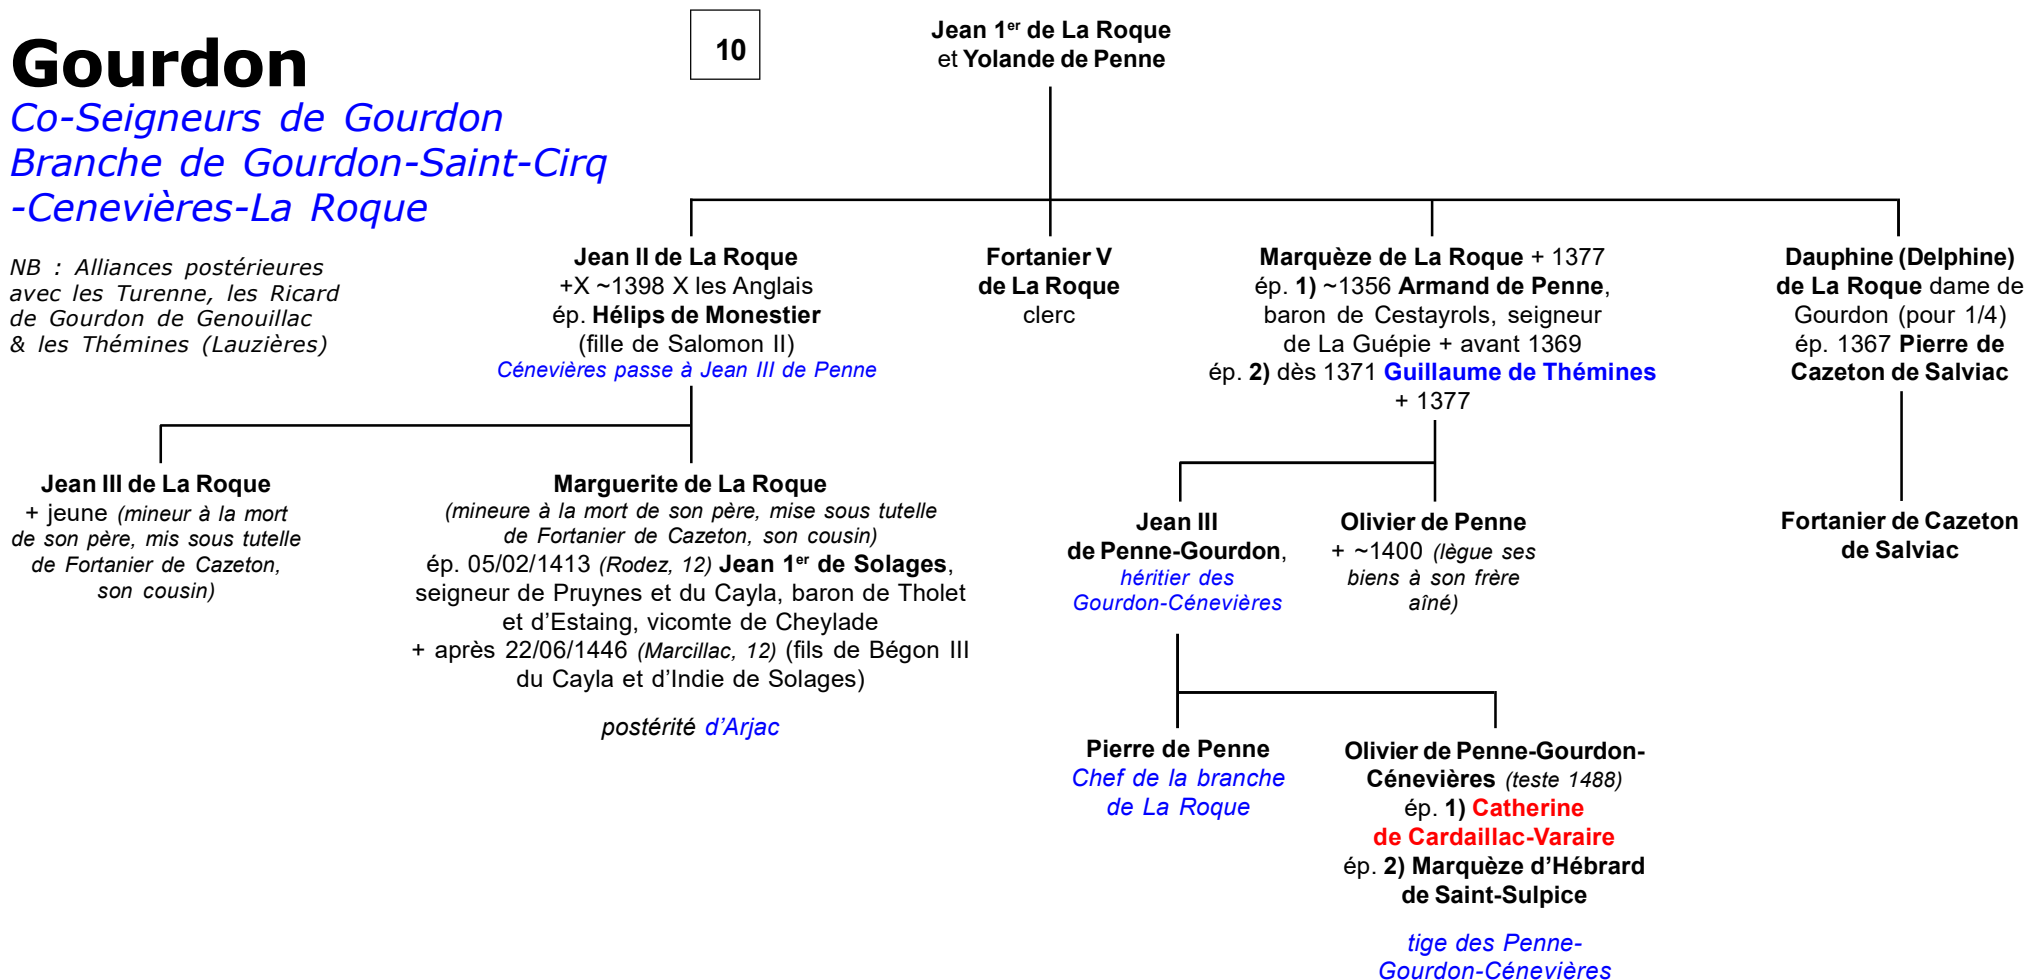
Gourdon
Co-Seigneurs de Gourdon
Branche de Gourdon-Saint-Cirq
-Cenevières-La Roque

NB : Alliances postérieures avec les Turenne, les Ricard de Gourdon de Genouillac & les Thémines (Lauzières)

10

Jean 1$^{er}$ de La Roque
et Yolande de Penne

Jean II de La Roque
+X ~1398 X les Anglais
ép. Hélips de Monestier
(fille de Salomon II)
Cénevières passe à Jean III de Penne

Fortanier V
de La Roque
clerc

Marquèze de La Roque + 1377
ép. 1) ~1356 Armand de Penne, baron de Cestayrols, seigneur de La Guépie + avant 1369
ép. 2) dès 1371 Guillaume de Thémines
+ 1377

Dauphine (Delphine)
de La Roque dame de Gourdon (pour 1/4)
ép. 1367 Pierre de Cazeton de Salviac

Jean III de La Roque
+ jeune (mineur à la mort de son père, mis sous tutelle de Fortanier de Cazeton, son cousin)

Marguerite de La Roque
(mineure à la mort de son père, mise sous tutelle de Fortanier de Cazeton, son cousin)
ép. 05/02/1413 (Rodez, 12) Jean 1$^{er}$ de Solages, seigneur de Pruynes et du Cayla, baron de Tholet et d'Estaing, vicomte de Cheylade
+ après 22/06/1446 (Marcillac, 12) (fils de Bégon III du Cayla et d'Indie de Solages)

postérité d'Arjac

Jean III
de Penne-Gourdon,
héritier des Gourdon-Cénevières

Olivier de Penne
+ ~1400 (lègue ses biens à son frère aîné)

Fortanier de Cazeton
de Salviac

Pierre de Penne
Chef de la branche de La Roque

Olivier de Penne-Gourdon-Cénevières (teste 1488)
ép. 1) Catherine de Cardaillac-Varaire
ép. 2) Marquèze d'Hébrard de Saint-Sulpice

tige des Penne-Gourdon-Cénevières